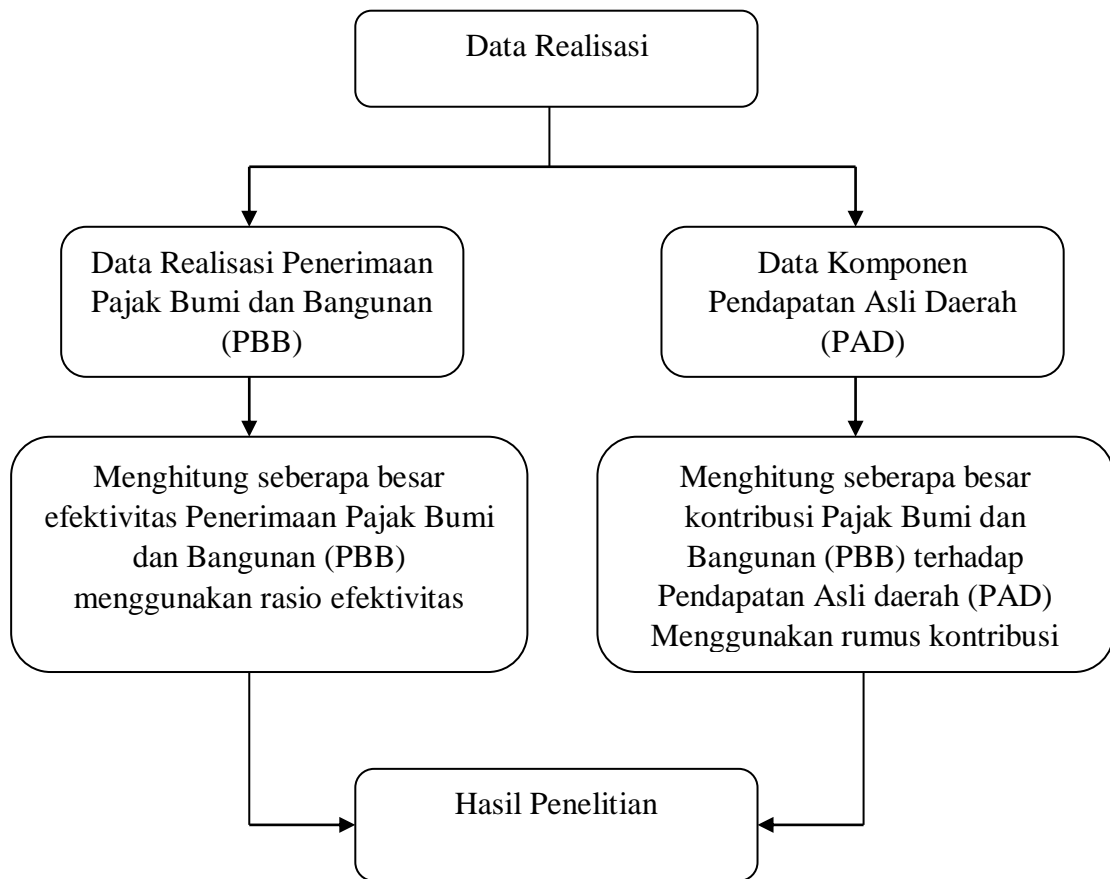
Data Realisasi

Data Realisasi Penerimaan Pajak Bumi dan Bangunan (PBB)

Data Komponen Pendapatan Asli Daerah (PAD)

Menghitung seberapa besar efektivitas Penerimaan Pajak Bumi dan Bangunan (PBB) menggunakan rasio efektivitas

Menghitung seberapa besar kontribusi Pajak Bumi dan Bangunan (PBB) terhadap Pendapatan Asli daerah (PAD) Menggunakan rumus kontribusi

Hasil Penelitian